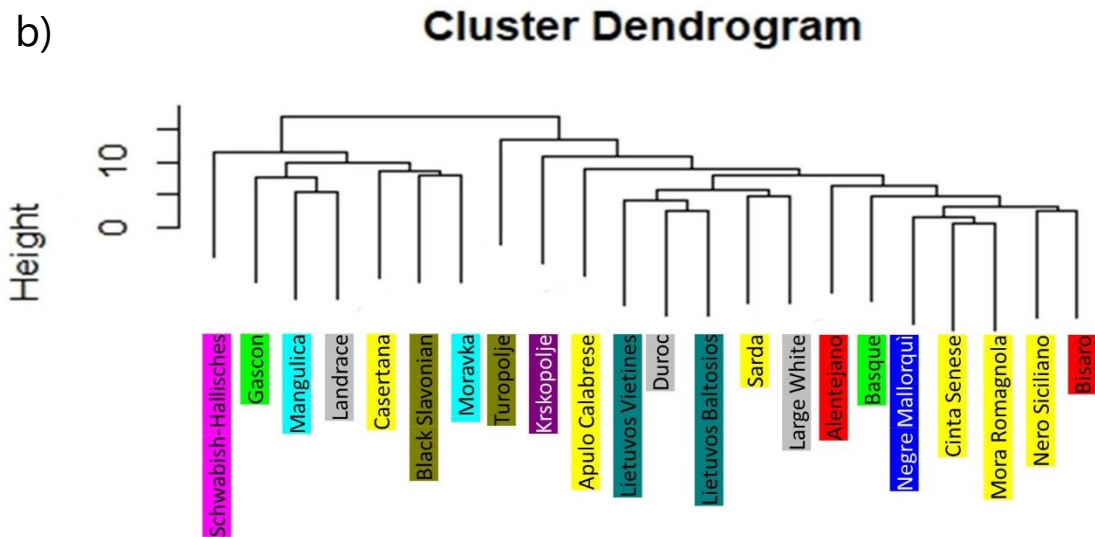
b)

Cluster Dendrogram

Height

0

10

Schwabish-Hallisches
Gascon
Mangulica
Landrace
Casertana
Black Slavonian
Moravka
Turopolje
Krskopolje
Apulo Calabrese
Lietuvos Vietines
Duroc
Lietuvos Baltosios
Sarda
Large White
Alentejano
Basque
Negre Mallorqui
Cinta Senese
Mora Romagnola
Nero Siciliano
Bisaro